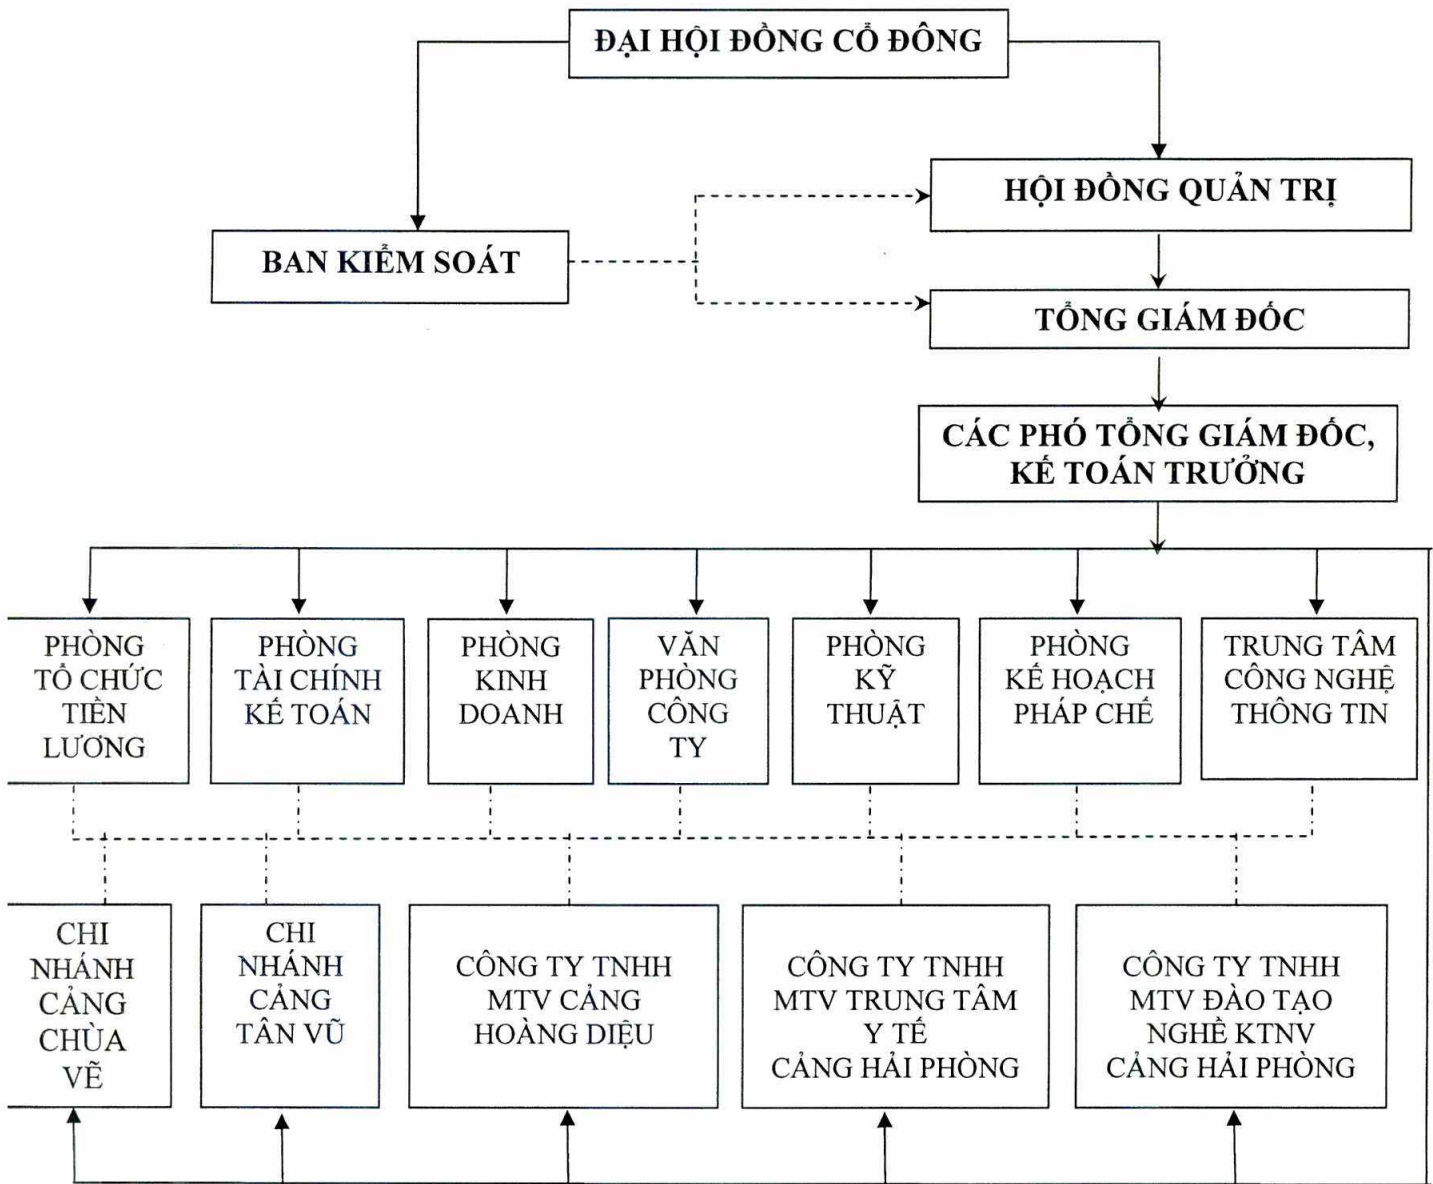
ĐẠI HỘI ĐỒNG CỔ ĐÔNG

HỘI ĐỒNG QUẢN TRỊ

BAN KIỂM SOÁT

TỔNG GIÁM ĐỐC

CÁC PHÓ TỔNG GIÁM ĐỐC, KẾ TOÁN TRƯỞNG

PHÒNG TỔ CHỨC TIỀN LƯƠNG

PHÒNG TÀI CHÍNH KẾ TOÁN

PHÒNG KINH DOANH

VĂN PHÒNG CÔNG TY

PHÒNG KỸ THUẬT

PHÒNG KẾ HOẠCH PHÁP CHẾ

TRUNG TÂM CÔNG NGHỆ THÔNG TIN

CHI NHÁNH CẢNG CHÙA VẼ

CHI NHÁNH CẢNG TÂN VŨ

CÔNG TY TNHH MTV CẢNG HOÀNG DIỆU

CÔNG TY TNHH MTV TRUNG TÂM Y TẾ CẢNG HẢI PHÒNG

CÔNG TY TNHH MTV ĐÀO TẠO NGHỀ KTNV CẢNG HẢI PHÒNG